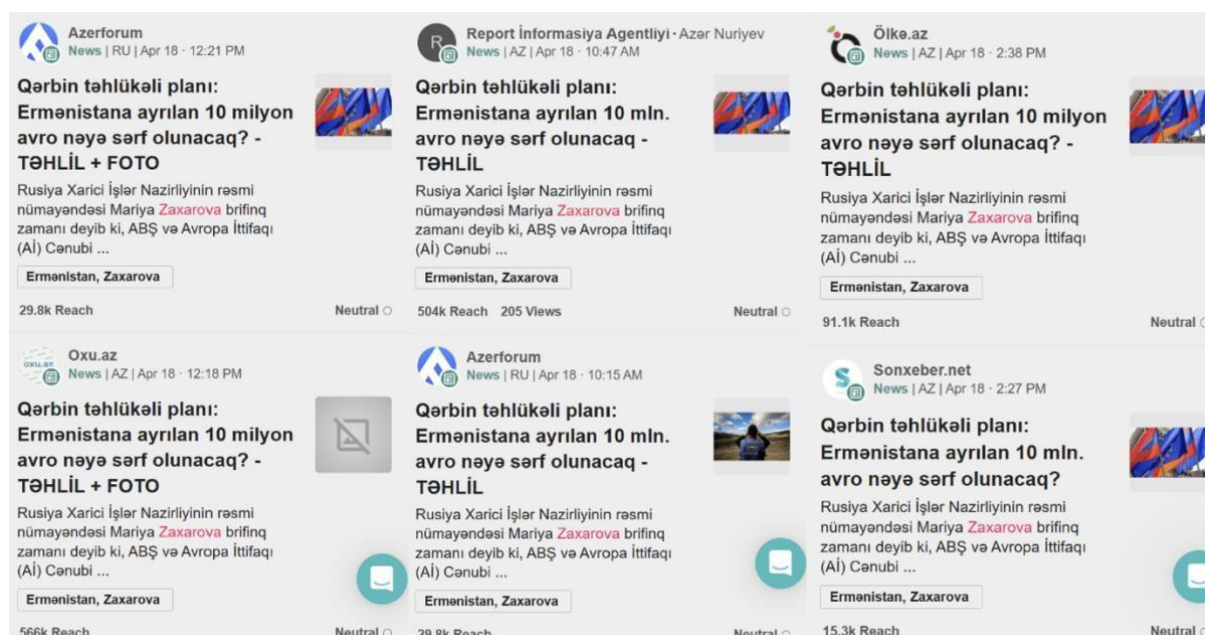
Azerforum
News | RU | Apr 18 · 12:21 PM

Qərbin təhlükəli planı: Ermənistana ayrılan 10 milyon avro nəyə sərf olunacaq? - TƏHLİL + FOTO

Rusiya Xarici İşlər Nazirliyinin rəsmi nümayəndəsi Mariya Zaxarova brifinq zamanı deyib ki, ABŞ və Avropa İttifaqı (Aİ) Cənubi ...

Ermənistan, Zaxarova

29.8k Reach

Neutral

Oxu.az
News | AZ | Apr 18 · 12:18 PM

Qərbin təhlükəli planı: Ermənistana ayrılan 10 milyon avro nəyə sərf olunacaq? - TƏHLİL + FOTO

Rusiya Xarici İşlər Nazirliyinin rəsmi nümayəndəsi Mariya Zaxarova brifinq zamanı deyib ki, ABŞ və Avropa İttifaqı (Aİ) Cənubi ...

Ermənistan, Zaxarova

566k Reach

Neutral

Report İnformasiya Agentliyi · Azər Nuriyev
News | AZ | Apr 18 · 10:47 AM

Qərbin təhlükəli planı: Ermənistana ayrılan 10 mln. avro nəyə sərf olunacaq - TƏHLİL

Rusiya Xarici İşlər Nazirliyinin rəsmi nümayəndəsi Mariya Zaxarova brifinq zamanı deyib ki, ABŞ və Avropa İttifaqı (Aİ) Cənubi ...

Ermənistan, Zaxarova

504k Reach 205 Views

Neutral

Azerforum
News | RU | Apr 18 · 10:15 AM

Qərbin təhlükəli planı: Ermənistana ayrılan 10 mln. avro nəyə sərf olunacaq - TƏHLİL

Rusiya Xarici İşlər Nazirliyinin rəsmi nümayəndəsi Mariya Zaxarova brifinq zamanı deyib ki, ABŞ və Avropa İttifaqı (Aİ) Cənubi ...

Ermənistan, Zaxarova

29.8k Reach

Neutral

Ölkə.az
News | AZ | Apr 18 · 2:38 PM

Qərbin təhlükəli planı: Ermənistana ayrılan 10 milyon avro nəyə sərf olunacaq? - TƏHLİL

Rusiya Xarici İşlər Nazirliyinin rəsmi nümayəndəsi Mariya Zaxarova brifinq zamanı deyib ki, ABŞ və Avropa İttifaqı (Aİ) Cənubi ...

Ermənistan, Zaxarova

91.1k Reach

Neutral

Sonxeber.net
News | AZ | Apr 18 · 2:27 PM

Qərbin təhlükəli planı: Ermənistana ayrılan 10 mln. avro nəyə sərf olunacaq?

Rusiya Xarici İşlər Nazirliyinin rəsmi nümayəndəsi Mariya Zaxarova brifinq zamanı deyib ki, ABŞ və Avropa İttifaqı (Aİ) Cənubi ...

Ermənistan, Zaxarova

15.3k Reach

Neutral